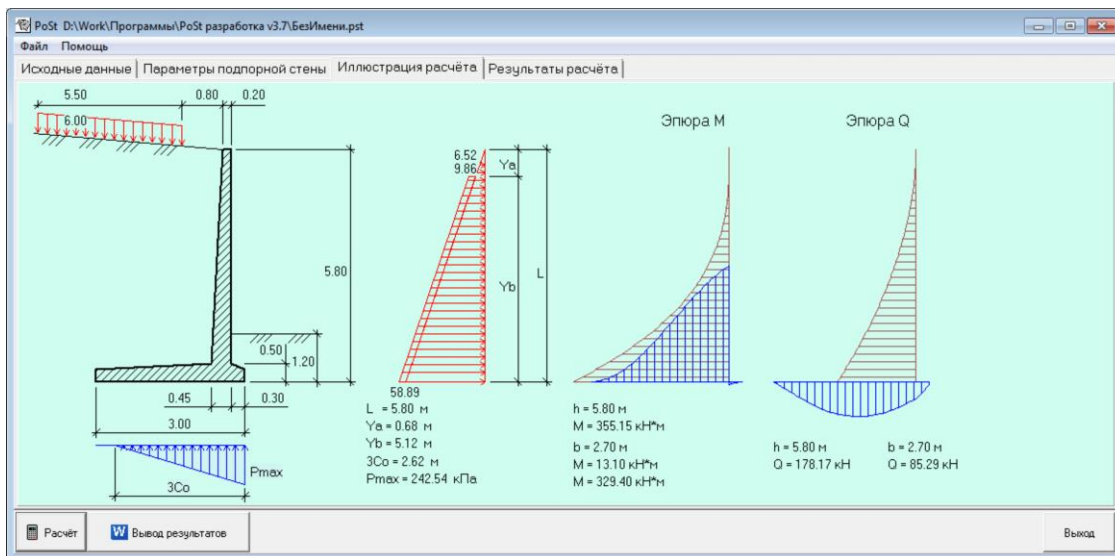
PoSt D:\Work\Программы\PoSt разработка v3.7\БезИмени.pst

Файл Помощь

Исходные данные | Параметры подпорной стены | Иллюстрация расчёта | Результаты расчёта

5.50
0.80
0.20
6.00
5.80
0.50
1.20
0.45
0.30
3.00
Pmax
3Co

6.52
9.86
Ya
Yb
L
58.89
L = 5.80 м
Ya = 0.68 м
Yb = 5.12 м
3Co = 2.62 м
Pmax = 242.54 кПа

Эпюра M
h = 5.80 м
M = 355.15 кН*м
b = 2.70 м
M = 13.10 кН*м
M = 329.40 кН*м

Эпюра Q
h = 5.80 м
Q = 178.17 кН
b = 2.70 м
Q = 85.29 кН

Расчёт
W Вывод результатов
Выход